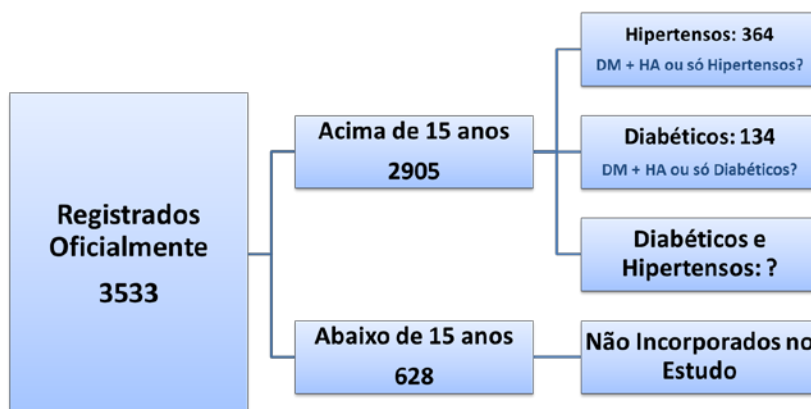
Registrados Oficialmente

3533

Acima de 15 anos

2905

Abaixo de 15 anos

628

Hipertensos: 364

DM + HA ou só Hipertensos?

Diabéticos: 134

DM + HA ou só Diabéticos?

Diabéticos e Hipertensos: ?

Não Incorporados no Estudo